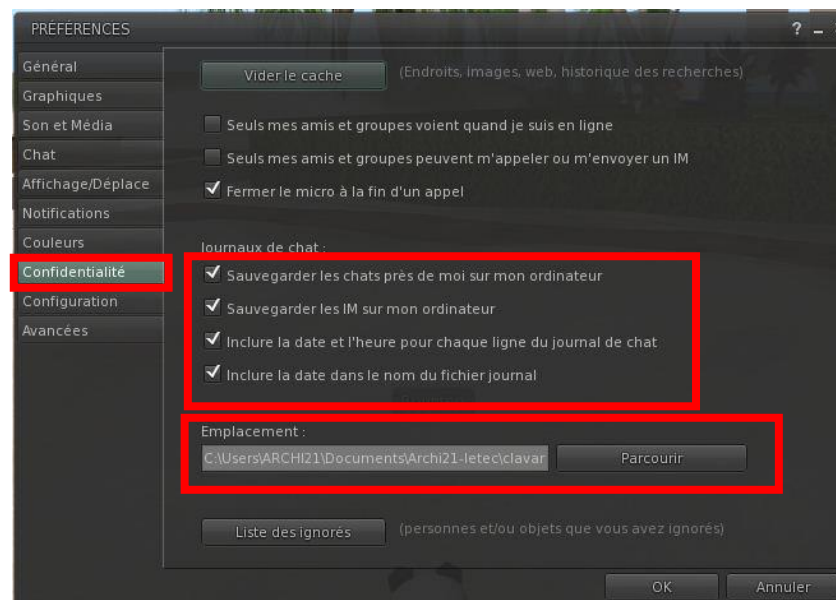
PRÉFÉRENCES

? _

Général
Graphiques
Son et Média
Chat
Affichage/Déplace
Notifications
Couleurs
Confidentialité
Configuration
Avancées

Vider le cache

(Endroits, images, web, historique des recherches)

Seuls mes amis et groupes voient quand je suis en ligne

Seuls mes amis et groupes peuvent m'appeler ou m'envoyer un IM

Fermer le micro à la fin d'un appel

Journaux de chat :

Sauvegarder les chats près de moi sur mon ordinateur

Sauvegarder les IM sur mon ordinateur

Inclure la date et l'heure pour chaque ligne du journal de chat

Inclure la date dans le nom du fichier journal

Emplacement :

C:\Users\ARCHI21\Documents\Archi21-letec\clavar

Parcourir

Liste des ignorés

(personnes et/ou objets que vous avez ignorés)

OK

Annuler